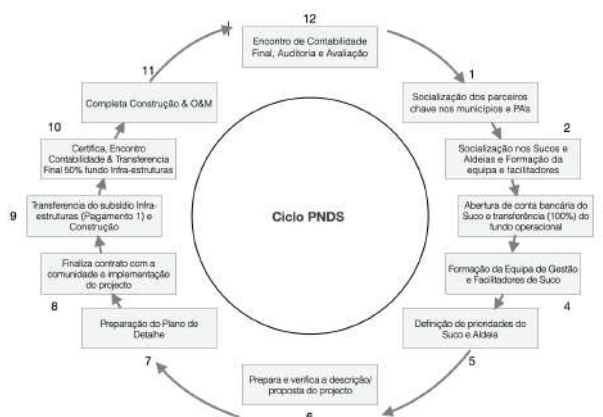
12
Encontro de Contabilidade Final, Auditoria e Avaliação

1
Socialização dos parceiros chave nos municípios e PAs

2
Socialização nos Sucos e Aldeias e Formação da equipa e facilitadores

3
Abertura de conta bancária do Suco e transferência (100%) do fundo operacional

Formação da Equipa de Gestão e Facilitadores de Suco

4
Definição de prioridades de Suco e Aldeia

5
Prepara e verifica a descrição/ proposta do projecto

6

7
Preparação do Plano de Detalhe

8
Finaliza contrato com a comunidade e implementação do projecto

9
Transferencia do subsídio Infra-estruturas (Pagamento 1) e Construção

10
Certifica, Encontro Contabilidade & Transferencia Final 50% fundo Infra-estruturas

11
Completa Construção & O&M

Ciclo PNDS